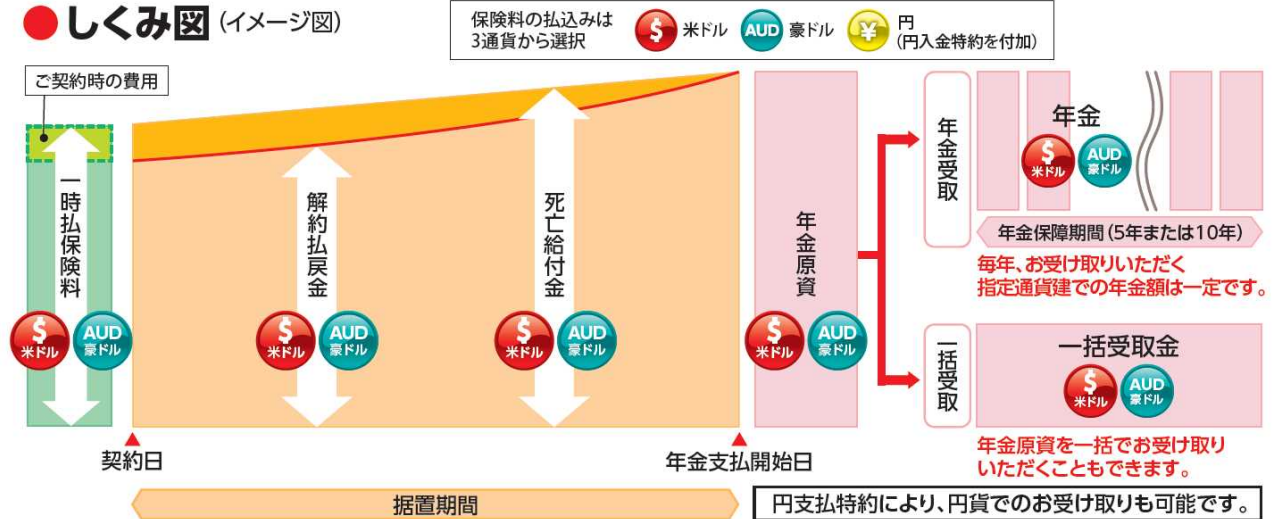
しくみ図（イメージ図）

保険料の払込みは3通貨から選択 $ 米ドル AUD 豪ドル ¥ 円（円入金特約を付加）

ご契約時の費用

一時払保険料 $ 米ドル AUD 豪ドル

解約払戻金 $ 米ドル AUD 豪ドル

死亡給付金 $ 米ドル AUD 豪ドル

年金原資 $ 米ドル AUD 豪ドル

年金受取

年金 $ 米ドル AUD 豪ドル

年金保障期間（5年または10年）

毎年、お受け取りいただく指定通貨建での年金額は一定です。

一括受取

一括受取金 $ 米ドル AUD 豪ドル

年金原資を一括でお受け取りいただくこともできます。

契約日

年金支払開始日

据置期間

円支払特約により、円貨でのお受け取りも可能です。